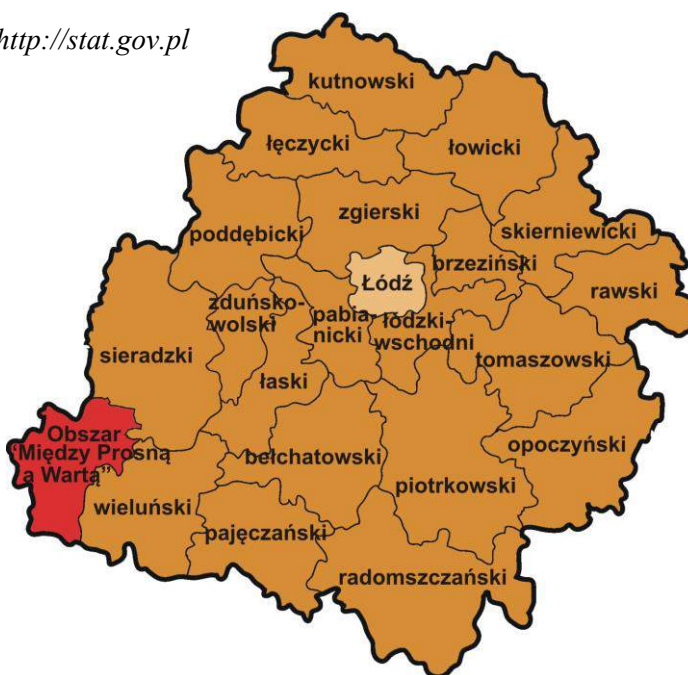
http://stat.gov.pl

kutnowski
łęczycki
łowicki
zgierski
poddębicki
skierniewicki
brzeziński
Łódź
rawski
zduńsko-wolski
pabianicki
łódzki-wschodni
sieradzki
tomaszowski
łaski
Obszar "Między Prosną a Wartą"
opoczyński
bełchatowski
piotrkowski
wieluński
pajęczański
radomszczański